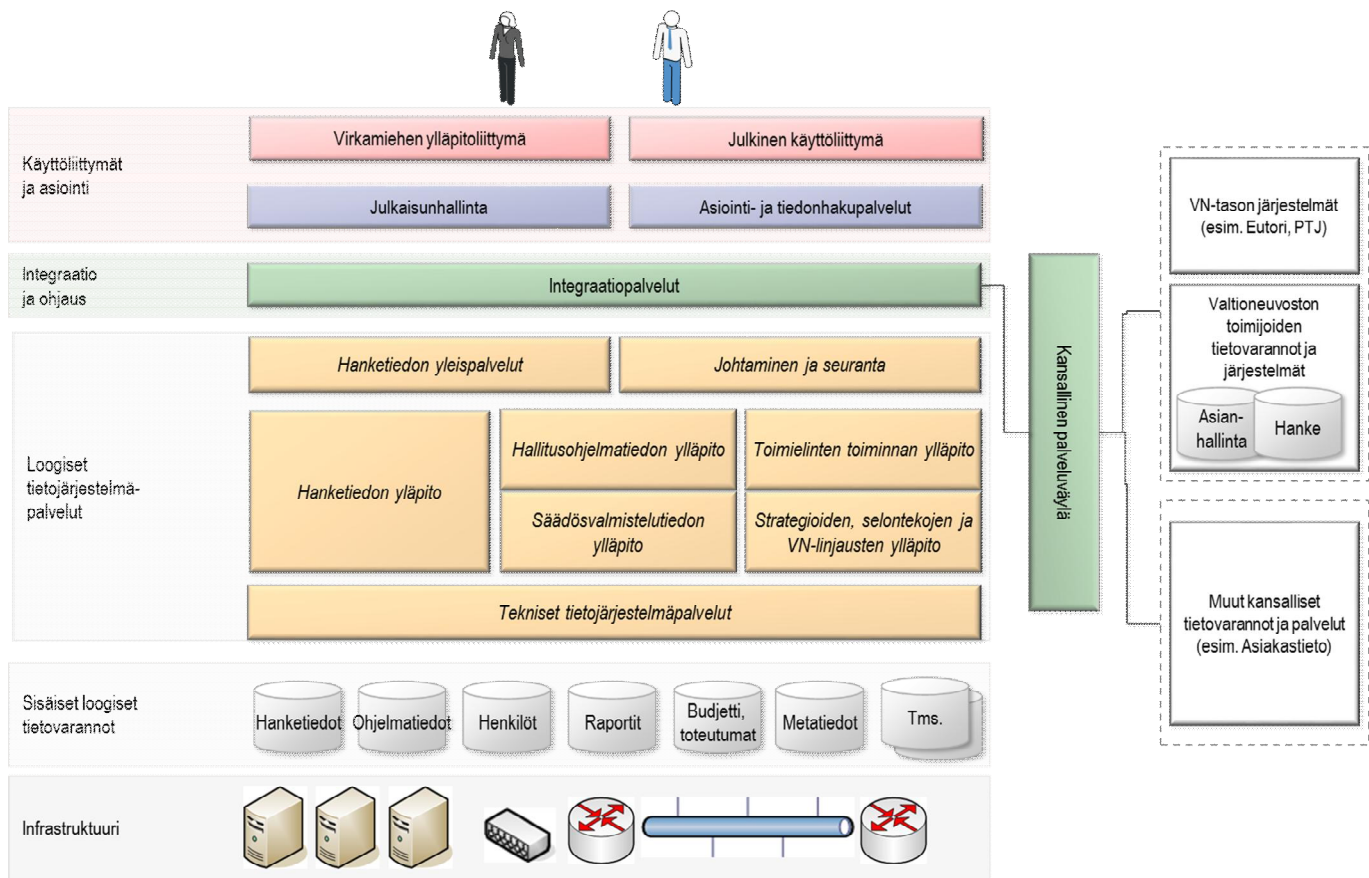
Käyttöliittymät ja asiointi

Virkamiehen ylläpitoliittymä

Julkinen käyttöliittymä

Julkaisunhallinta

Asiointi- ja tiedonhakupalvelut

Integraatio ja ohjaus

Integraatiopalvelut

Loogiset tietojärjestelmäpalvelut

Hanketiedon yleispalvelut

Johtaminen ja seuranta

Hanketiedon ylläpito

Hallitusohjelmatiedon ylläpito

Toimielinten toiminnan ylläpito

Säädösvalmistelutiedon ylläpito

Strategioiden, selontekojen ja VN-linjausten ylläpito

Tekniset tietojärjestelmäpalvelut

Sisäiset loogiset tietovarannot

Hanketiedot

Ohjelmatiedot

Henkilöt

Raportit

Budjetti, toteutumat

Metatiedot

Tms.

Infrastruktuuri

Kansallinen palveluväylä

VN-tason järjestelmät (esim. Eutori, PTJ)

Valtioneuvoston toimijoiden tietovarannot ja järjestelmät

Asian-hallinta

Hanke

Muut kansalliset tietovarannot ja palvelut (esim. Asiakastieto)